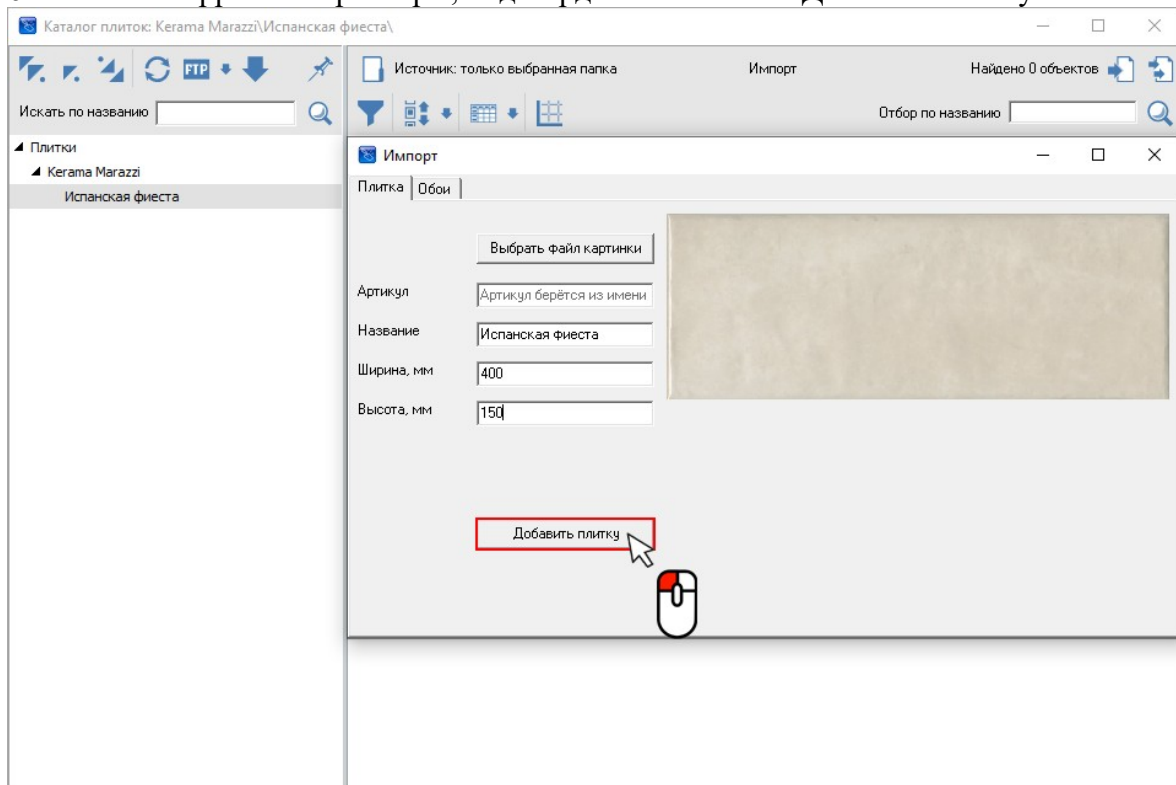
Каталог плиток: Kerama Marazzi\Испанская фиеста\

FTP

Искать по названию

Плитки
Kerama Marazzi
Испанская фиеста

Источник: только выбранная папка

Импорт

Найдено 0 объектов

Отбор по названию

Импорт

Плитка | Обои

Выбрать файл картинки

Артикул | Артикул берётся из имени

Название | Испанская фиеста

Ширина, мм | 400

Высота, мм | 150

Добавить плитку